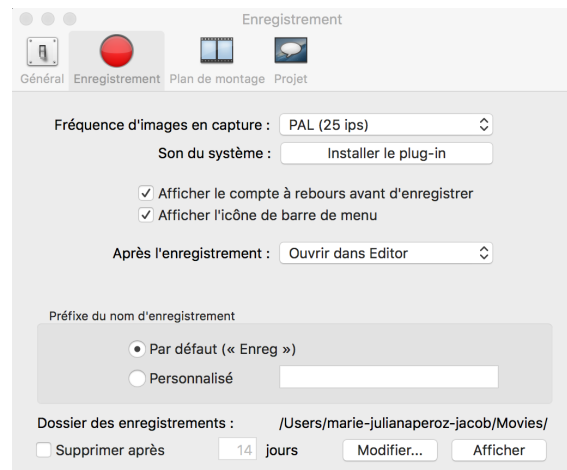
Enregistrement

Général Enregistrement Plan de montage Projet

Fréquence d'images en capture : PAL (25 ips)

Son du système : Installer le plug-in

✓ Afficher le compte à rebours avant d'enregistrer

✓ Afficher l'icône de barre de menu

Après l'enregistrement : Ouvrir dans Editor

Préfixe du nom d'enregistrement

Par défaut (« Enreg »)

Personnalisé

Dossier des enregistrements : /Users/marie-julianaperoz-jacob/Movies/

Supprimer après 14 jours Modifier... Afficher